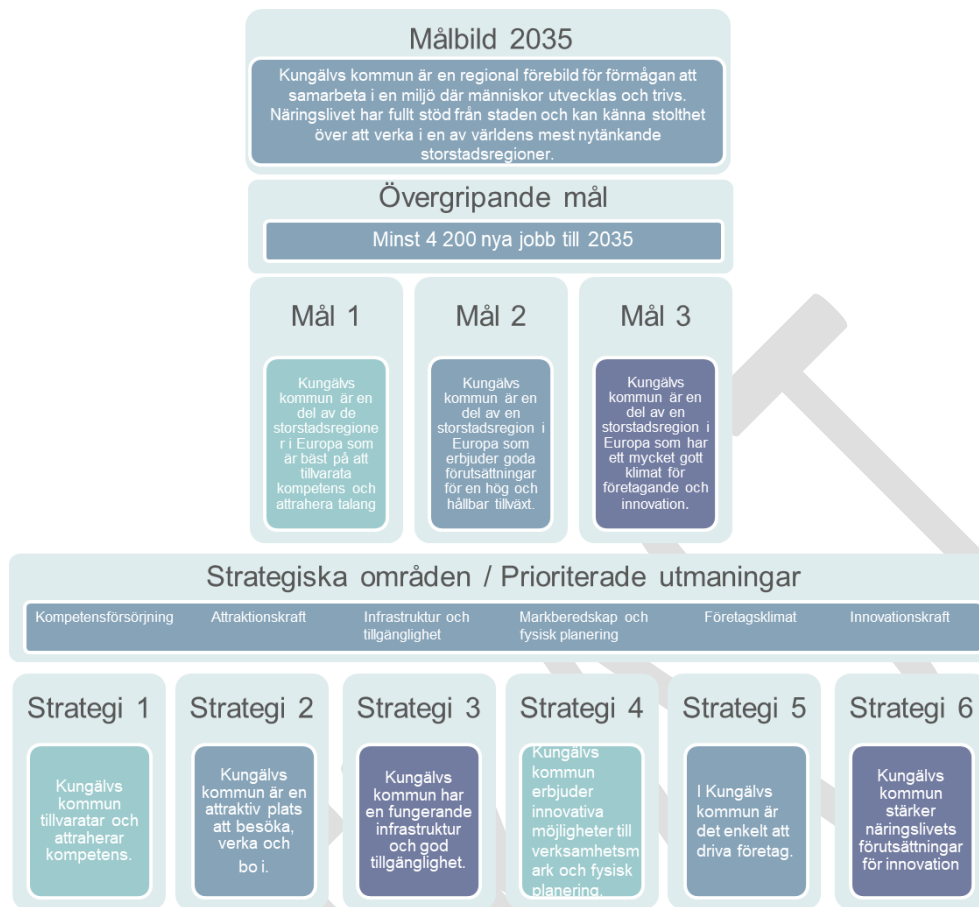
Målbild 2035

Kungälvs kommun är en regional förebild för förmågan att samarbeta i en miljö där människor utvecklas och trivs. Näringslivet har fullt stöd från staden och kan känna stolthet över att verka i en av världens mest nytänkande storstadsregioner.

Övergripande mål

Minst 4 200 nya jobb till 2035

Mål 1

Kungälvs kommun är en del av de storstadsregioner i Europa som är bäst på att tillvarata kompetens och attrahera talang

Mål 2

Kungälvs kommun är en del av en storstadsregion i Europa som erbjuder goda förutsättningar för en hög och hållbar tillväxt.

Mål 3

Kungälvs kommun är en del av en storstadsregion i Europa som har ett mycket gott klimat för företagande och innovation.

Strategiska områden / Prioriterade utmaningar

Kompetensförsörjning

Attraktionskraft

Infrastruktur och tillgänglighet

Markberedskap och fysisk planering

Företagsklimat

Innovationskraft

Strategi 1

Kungälvs kommun tillvaratar och attraherar kompetens.

Strategi 2

Kungälvs kommun är en attraktiv plats att besöka, verka och bo i.

Strategi 3

Kungälvs kommun har en fungerande infrastruktur och god tillgänglighet.

Strategi 4

Kungälvs kommun erbjuder innovativa möjligheter till verksamhetsmark och fysisk planering.

Strategi 5

I Kungälvs kommun är det enkelt att driva företag.

Strategi 6

Kungälvs kommun stärker näringslivets förutsättningar för innovation